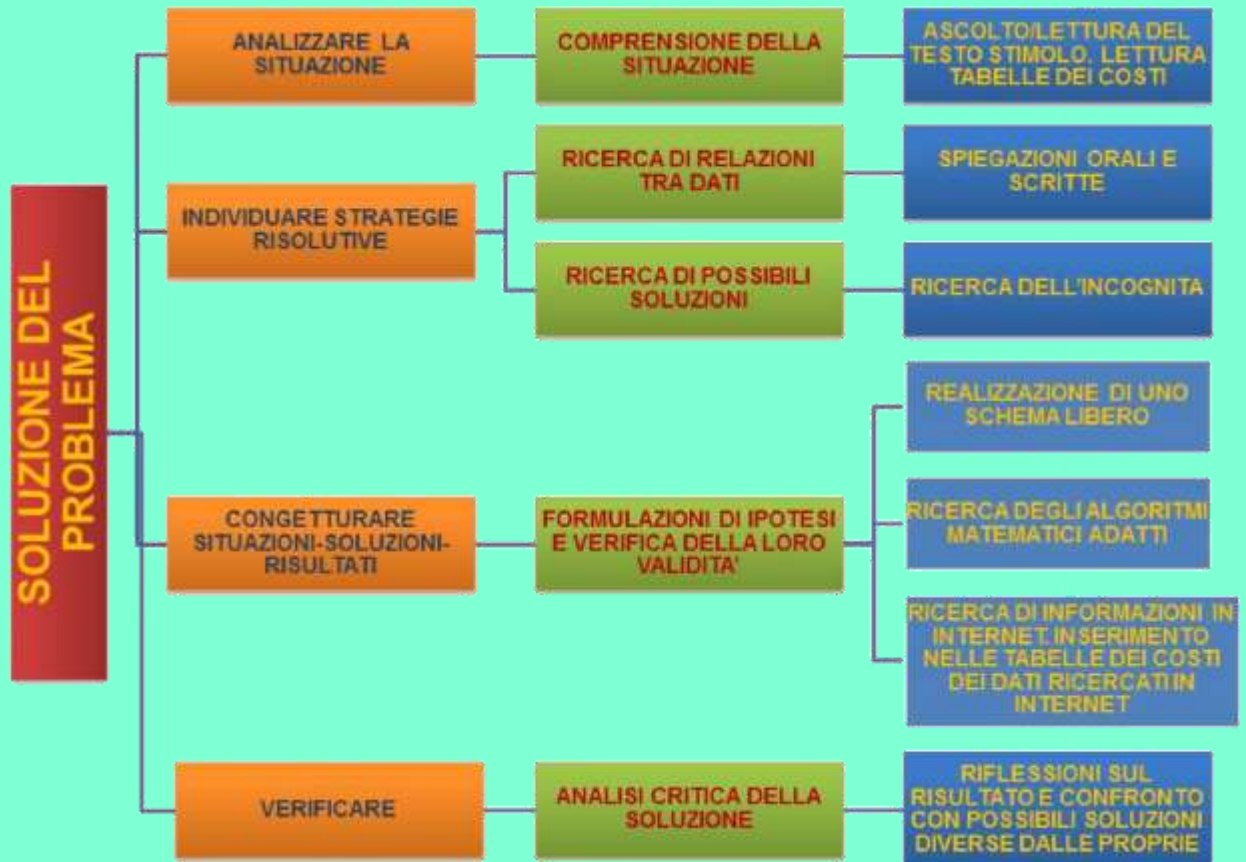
SOLUZIONE DEL PROBLEMA

ANALIZZARE LA SITUAZIONE

COMPRENSIONE DELLA SITUAZIONE

ASCOLTO/LETTURA DEL TESTO STIMOLO. LETTURA TABELLE DEI COSTI

INDIVIDUARE STRATEGIE RISOLUTIVE

RICERCA DI RELAZIONI TRA DATI

SPIEGAZIONI ORALI E SCRITTE

RICERCA DI POSSIBILI SOLUZIONI

RICERCA DELL'INCOGNITA

CONGETTURARE SITUAZIONI-SOLUZIONI-RISULTATI

FORMULAZIONI DI IPOTESI E VERIFICA DELLA LORO VALIDITA'

REALIZZAZIONE DI UNO SCHEMA LIBERO

RICERCA DEGLI ALGORITMI MATEMATICI ADATTI

RICERCA DI INFORMAZIONI IN INTERNET. INSERIMENTO NELLE TABELLE DEI COSTI DEI DATI RICERCATI IN INTERNET

VERIFICARE

ANALISI CRITICA DELLA SOLUZIONE

RIFLESSIONI SUL RISULTATO E CONFRONTO CON POSSIBILI SOLUZIONI DIVERSE DALLE PROPRIE